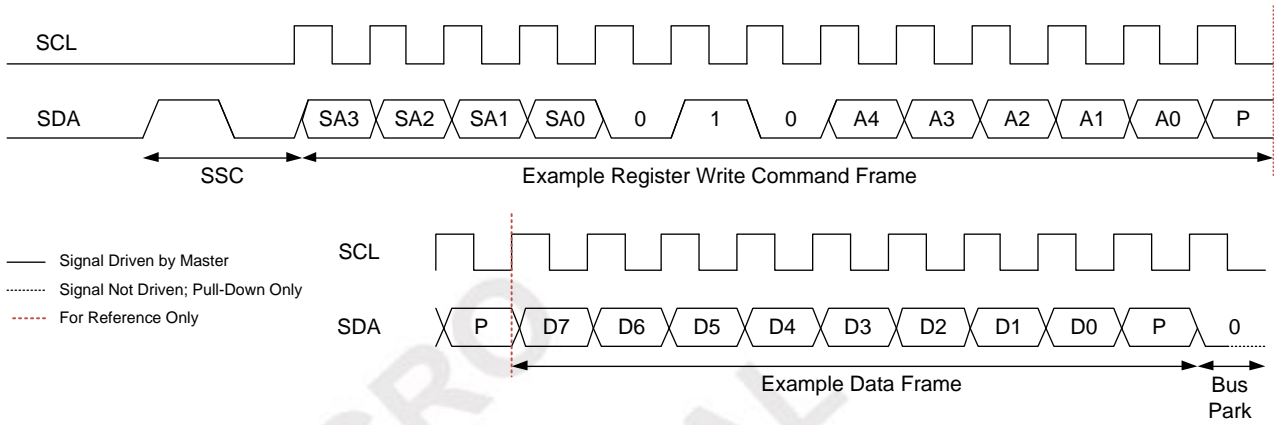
SCL

SDA

SA3 SA2 SA1 SA0 0 1 0 A4 A3 A2 A1 A0 P

SSC

Example Register Write Command Frame

Signal Driven by Master

Signal Not Driven; Pull-Down Only

For Reference Only

SCL

SDA

P D7 D6 D5 D4 D3 D2 D1 D0 P 0

Example Data Frame

Bus Park